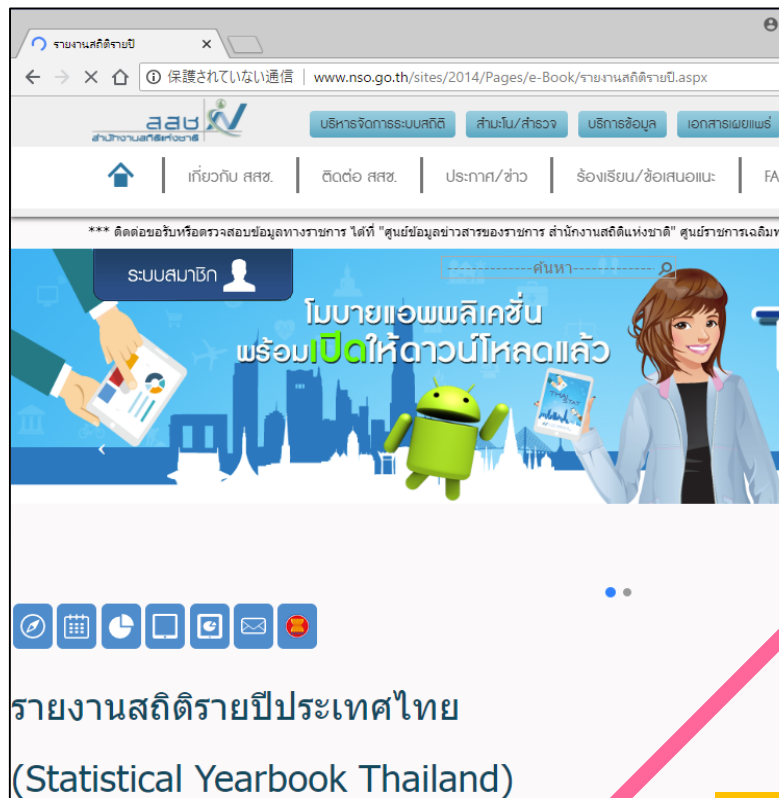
รายงานสถิติรายปี ×

保護されていない通信 | www.nso.go.th/sites/2014/Pages/e-Book/รายงานสถิติรายปี.aspx

สสช
สำนักงานสถิติแห่งชาติ

บริหารจัดการระบบสถิติ | สำมะโน/สำรวจ | บริการข้อมูล | เอกสารเผยแพร่

เกี่ยวกับ สสช. | ติดต่อ สสช. | ประกาศ/ข่าว | ร้องเรียน/ข้อเสนอแนะ | FA

*** ติดต่อขอรับหรือตรวจสอบข้อมูลทางราชการ ได้ที่ "ศูนย์ข้อมูลข่าวสารของราชการ สำนักงานสถิติแห่งชาติ" ศูนย์ราชการเฉลิมพ

ระบบสมาชิก

------------ค้นหา------------

โมบายแอพพลิเคชั่น
พร้อมเปิดให้ดาวน์โหลดแล้ว

รายงานสถิติรายปีประเทศไทย

(Statistical Yearbook Thailand)